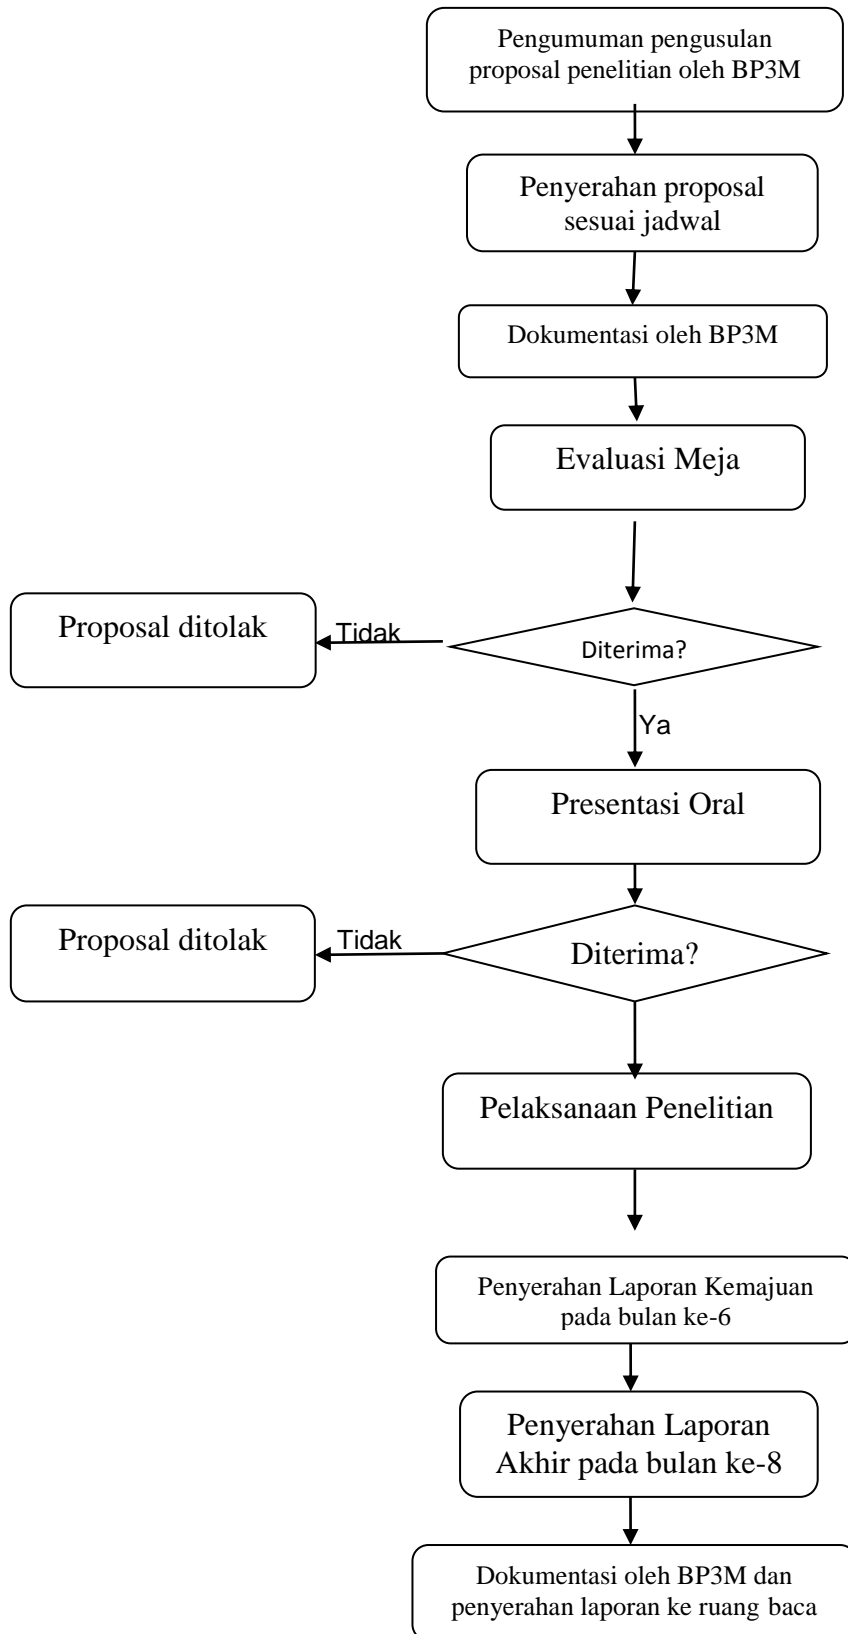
Pengumuman pengusulan proposal penelitian oleh BP3M

Penyerahan proposal sesuai jadwal

Dokumentasi oleh BP3M

Evaluasi Meja

Diterima?

Tidak

Proposal ditolak

Ya

Presentasi Oral

Diterima?

Tidak

Proposal ditolak

Pelaksanaan Penelitian

Penyerahan Laporan Kemajuan pada bulan ke-6

Penyerahan Laporan Akhir pada bulan ke-8

Dokumentasi oleh BP3M dan penyerahan laporan ke ruang baca